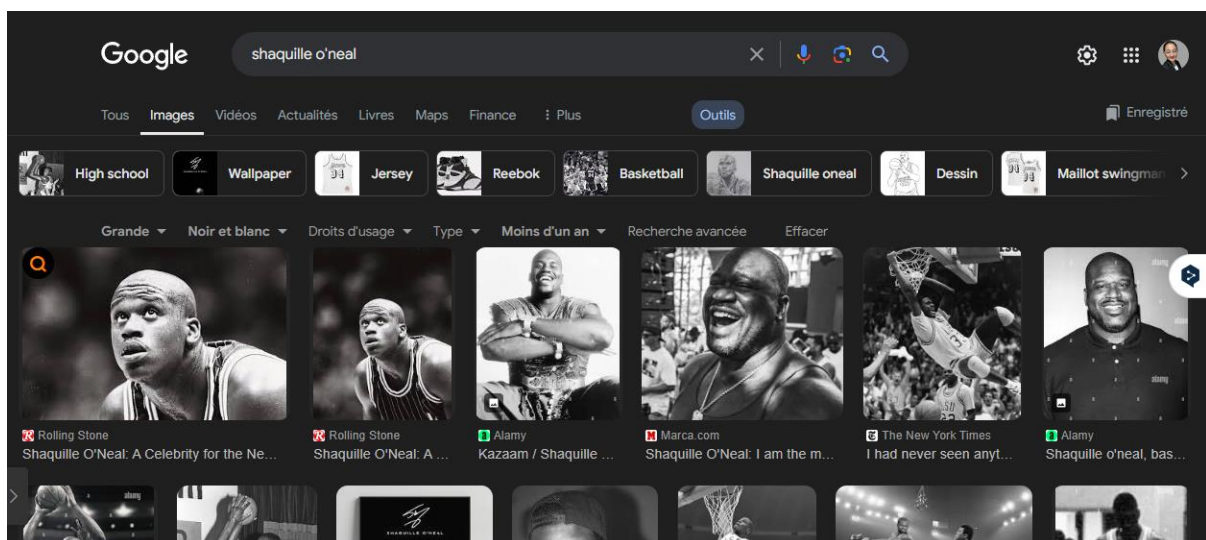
Google shaquille o'neal

Tous Images Vidéos Actualités Livres Maps Finance ⋮ Plus Outils Enregistré

High school Wallpaper Jersey Reebok Basketball Shaquille oneal Dessin Maillot swingman

Grande Noir et blanc Droits d'usage Type Moins d'un an Recherche avancée Effacer

Rolling Stone
Shaquille O'Neal: A Celebrity for the Ne...

Rolling Stone
Shaquille O'Neal: A ...

Alamy
Kazaam / Shaquille ...

Marca.com
Shaquille O'Neal: I am the m...

The New York Times
I had never seen anyt...

Alamy
Shaquille o'neal, bas...